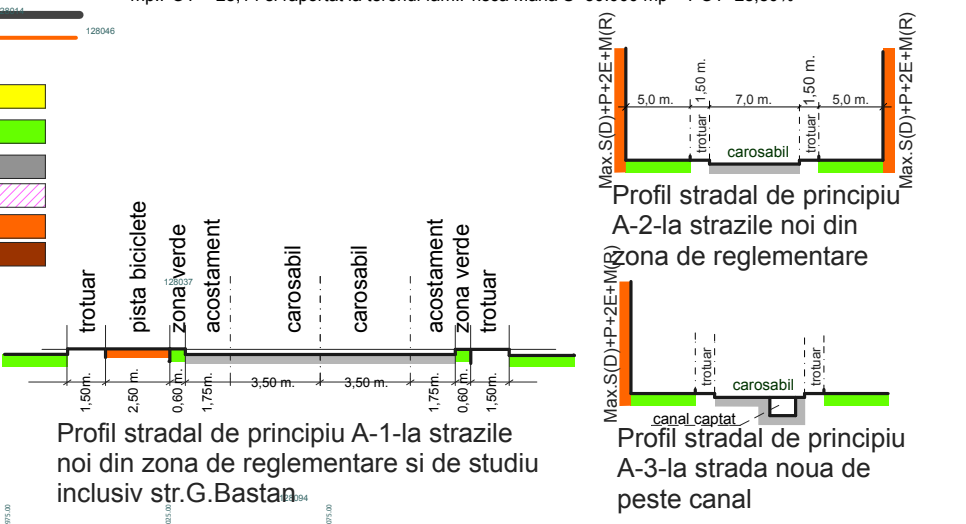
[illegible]
128046
trotuar
pista biciclete
zona verde
acostament
carosabil
carosabil
acostament
zona verde
trotuar
128037
1,50m.
2,50 m.
0,60 m.
1,75m.
3,50 m.
3,50 m.
1,75m.
0,60 m.
1,50m.
Profil stradal de principiu A-1-la strazile noi din zona de reglementare si de studiu inclusiv str.G.Bastan
128094
Max.S(D)+P+2E+M(R)
5,0 m.
1,50 m.
7,0 m.
1,50 m.
5,0 m.
trotuar
carosabil
trotuar
Max.S(D)+P+2E+M(R)
Profil stradal de principiu A-2-la strazile noi din zona de reglementare
Max.S(D)+P+2E+M(R)
trotuar
carosabil
trotuar
canal captat
Profil stradal de principiu A-3-la strada noua de peste canal